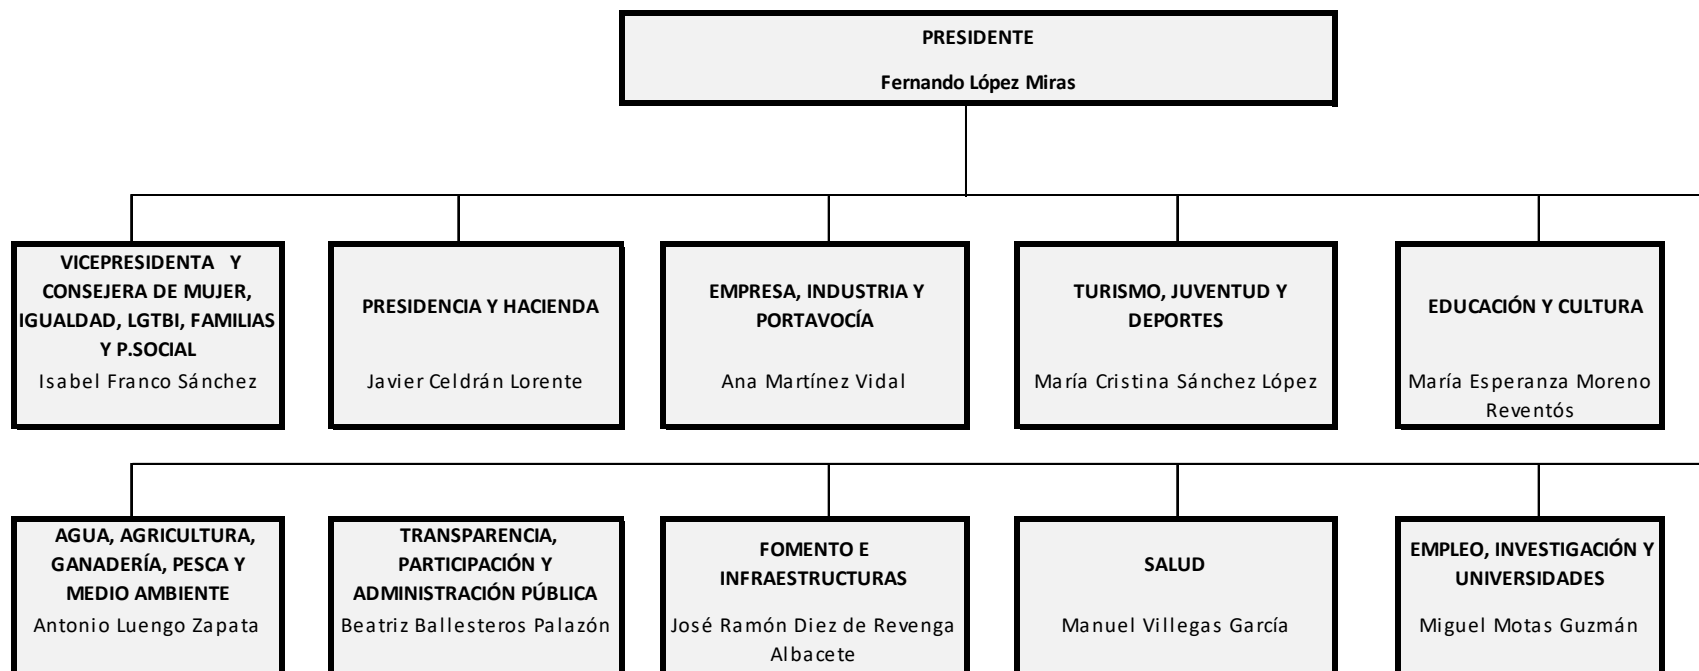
PRESIDENTE

Fernando López Miras

VICEPRESIDENTA Y CONSEJERA DE MUJER, IGUALDAD, LGTBI, FAMILIAS Y P.SOCIAL
Isabel Franco Sánchez

PRESIDENCIA Y HACIENDA
Javier Celdrán Lorente

EMPRESA, INDUSTRIA Y PORTAVOCÍA
Ana Martínez Vidal

TURISMO, JUVENTUD Y DEPORTES
María Cristina Sánchez López

EDUCACIÓN Y CULTURA
María Esperanza Moreno Reventós

AGUA, AGRICULTURA, GANADERÍA, PESCA Y MEDIO AMBIENTE
Antonio Luengo Zapata

TRANSPARENCIA, PARTICIPACIÓN Y ADMINISTRACIÓN PÚBLICA
Beatriz Ballesteros Palazón

FOMENTO E INFRAESTRUCTURAS
José Ramón Diez de Revenga Albacete

SALUD
Manuel Villegas García

EMPLEO, INVESTIGACIÓN Y UNIVERSIDADES
Miguel Motas Guzmán